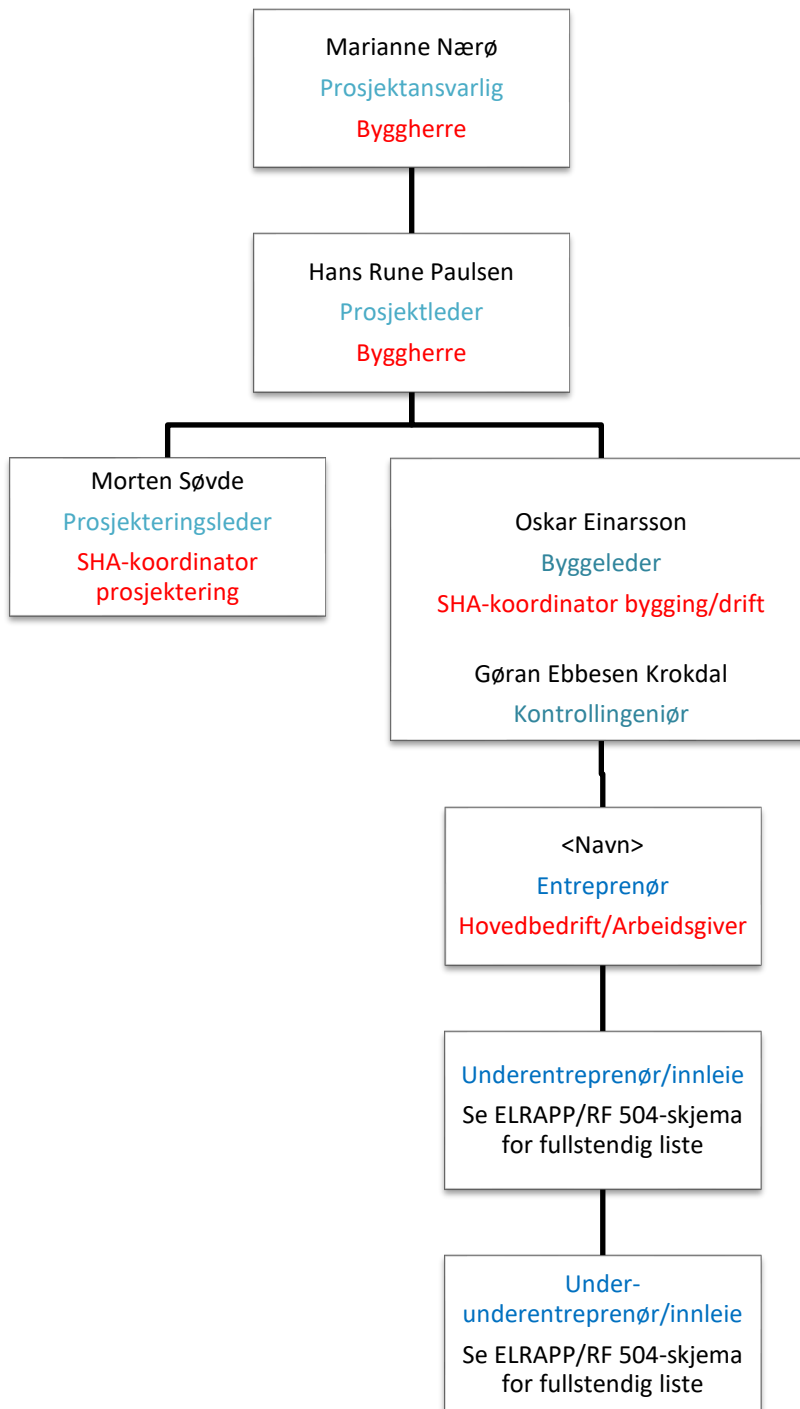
Marianne Nærø
Prosjektansvarlig
Byggherre

Hans Rune Paulsen
Prosjektleder
Byggherre

Morten Søvde
Prosjekteringsleder
SHA-koordinator prosjektering

Oskar Einarsson
Byggeleder
SHA-koordinator bygging/drift

Gøran Ebbesen Krokdal
Kontrollingeniør

<Navn>
Entreprenør
Hovedbedrift/Arbeidsgiver

Underentreprenør/innleie
Se ELRAPP/RF 504-skjema for fullstendig liste

Under-underentreprenør/innleie
Se ELRAPP/RF 504-skjema for fullstendig liste